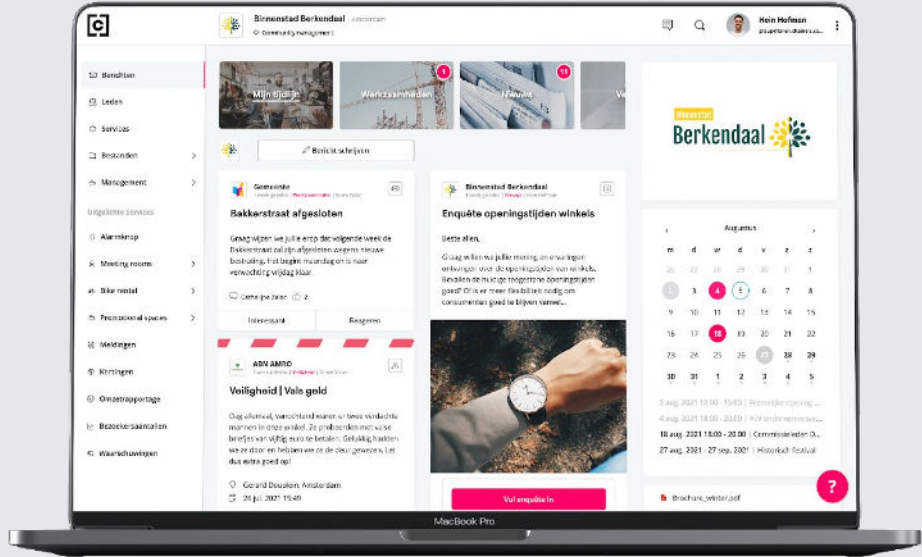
Binnenstad Berkendaal Amsterdam
Community management

Hein Hofman

Berichten
Leden
Services
Bestanden
Management
Uitgelichte Services
Alarmknop
Meeting rooms
Bike rental
Promotional spaces
Meldingen
Kortingen
Omzetrapportage
Bezoekersaantallen
Waarschuwingen

Mijn tijdlijn
Werkzaamheden
1
Nieuws
11

Bericht schrijven

Gemeente
Bakkerstraat afgesloten
Graag wijzen we jullie erop dat volgende week de Bakkerstraat zal zijn afgesloten wegens nieuwe bestrating. Het begint maandag en is naar verwachting vrijdag klaar.
2
Interessant
Reageren

ABN AMRO
Veiligheid | Vals geld
Dag allemaal, vanochtend waren er twee verdachte mannen in onze winkel. Ze probeerden met valse briefjes van vijftig euro te betalen. Gelukkig hadden we ze door en hebben we ze de deur gewezen. Let dus extra goed op!
Gerard Doualen, Amsterdam
26 jul. 2021 15:49

Binnenstad Berkendaal
Enquête openingstijden winkels
Beste allen,
Graag willen we jullie mening en ervaringen ontvangen over de openingstijden van winkels. Bevallen de huidige toegestane openingstijden goed? Of is er meer flexibiliteit nodig om consumenten goed te blijven vermaken...
Vul enquête in

Binnenstad
Berkendaal

Augustus
m d w d v z z
26 27 28 29 30 31 1
2 3 4 5 6 7 8
9 10 11 12 13 14 15
16 17 18 19 20 21 22
23 24 25 26 27 28 29
30 31 1 2 3 4 5
3 aug. 2021 13:00 - 15:00 | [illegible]
5 aug. 2021 18:00 - 20:00 | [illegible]
18 aug. 2021 18:00 - 20:00 | Commissiezitten O...
27 aug. 2021 - 27 sep. 2021 | Historisch festival

Brochure_winter.pdf
?

MacBook Pro